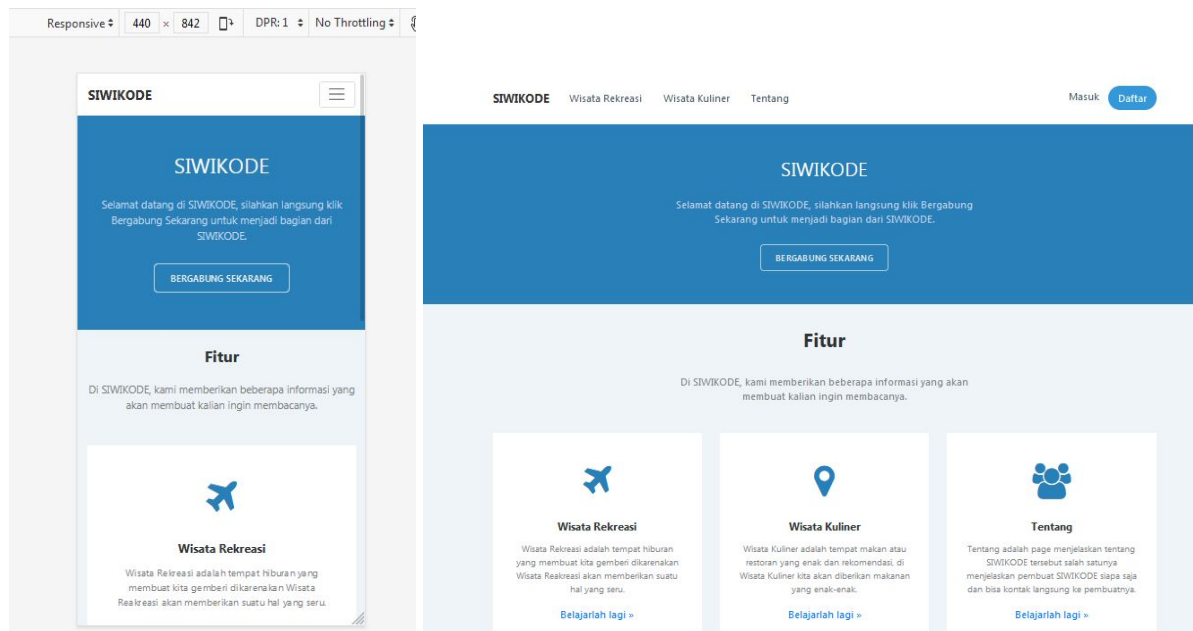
Responsive ⬍ 440 × 842 DPR: 1 ⬍ No Throttling ⬍

SIWIKODE

SIWIKODE

Selamat datang di SIWIKODE, silahkan langsung klik Bergabung Sekarang untuk menjadi bagian dari SIWIKODE.

BERGABUNG SEKARANG

Fitur

Di SIWIKODE, kami memberikan beberapa informasi yang akan membuat kalian ingin membacanya.

Wisata Rekreasi

Wisata Rekreasi adalah tempat hiburan yang membuat kita gemberi dikarenakan Wisata Reakreasi akan memberikan suatu hal yang seru.

SIWIKODE Wisata Rekreasi Wisata Kuliner Tentang

Masuk Daftar

SIWIKODE

Selamat datang di SIWIKODE, silahkan langsung klik Bergabung Sekarang untuk menjadi bagian dari SIWIKODE.

BERGABUNG SEKARANG

Fitur

Di SIWIKODE, kami memberikan beberapa informasi yang akan membuat kalian ingin membacanya.

Wisata Rekreasi

Wisata Rekreasi adalah tempat hiburan yang membuat kita gemberi dikarenakan Wisata Reakreasi akan memberikan suatu hal yang seru.

Belajarlah lagi »

Wisata Kuliner

Wisata Kuliner adalah tempat makan atau restoran yang enak dan rekomendasi, di Wisata Kuliner kita akan diberikan makanan yang enak-enak.

Belajarlah lagi »

Tentang

Tentang adalah page menjelaskan tentang SIWIKODE tersebut salah satunya menjelaskan pembuat SIWIKODE siapa saja dan bisa kontak langsung ke pembuatnya.

Belajarlah lagi »